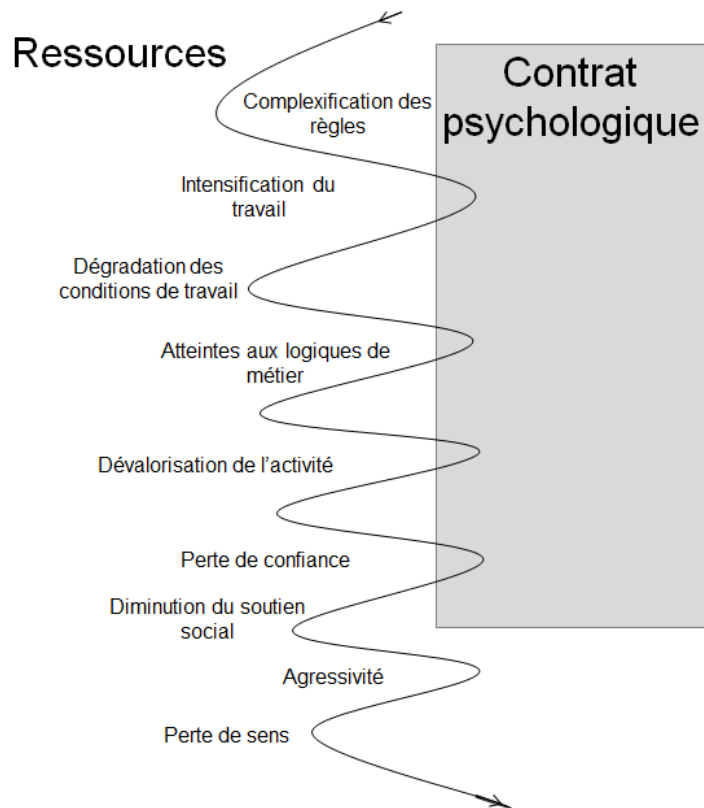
Ressources

Contrat psychologique

Complexification des règles

Intensification du travail

Dégradation des conditions de travail

Atteintes aux logiques de métier

Dévalorisation de l'activité

Perte de confiance

Diminution du soutien social

Agressivité

Perte de sens